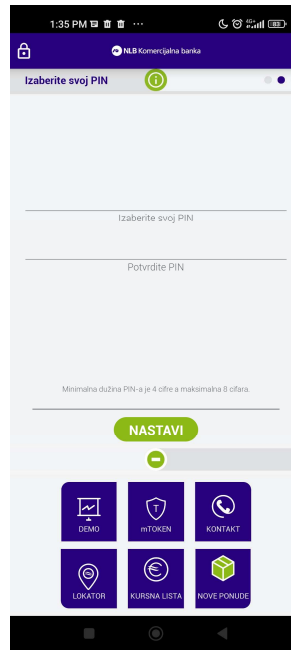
1:35 PM ···
83
NLB Komercijalna banka
Izaberite svoj PIN

Izaberite svoj PIN

Potvrdite PIN

Minimalna dužina PIN-a je 4 cifre a maksimalna 8 cifara.

NASTAVI

DEMO
mTOKEN
KONTAKT
LOKATOR
KURSNA LISTA
NOVE PONUDE